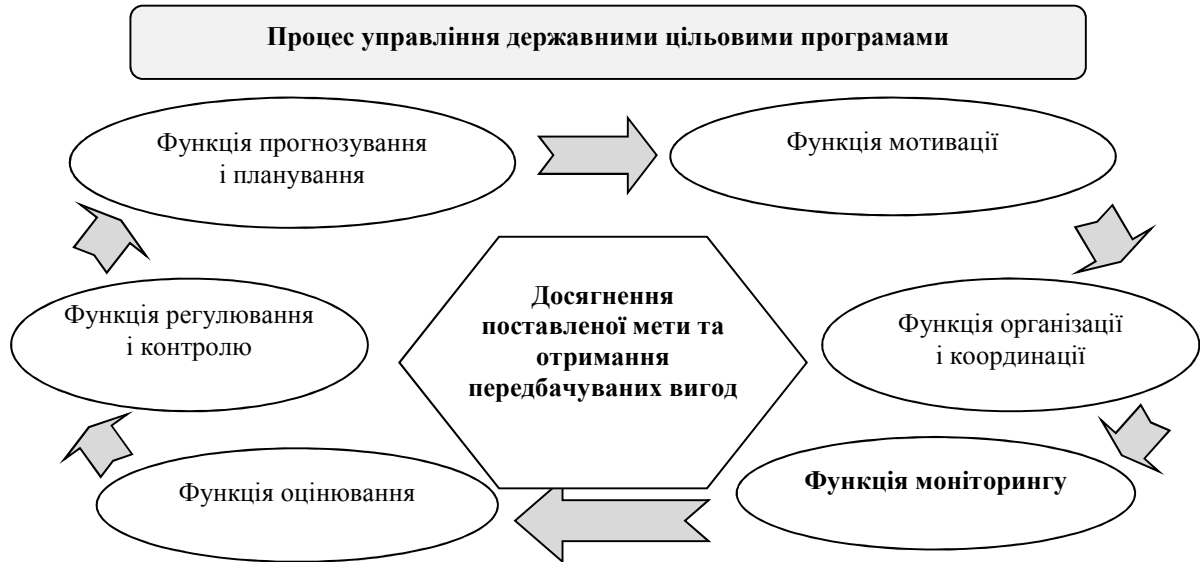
Процес управління державними цільовими програмами

Функція прогнозування і планування

Функція мотивації

Функція регулювання і контролю

Досягнення поставленої мети та отримання передбачуваних вигод

Функція організації і координації

Функція оцінювання

Функція моніторингу